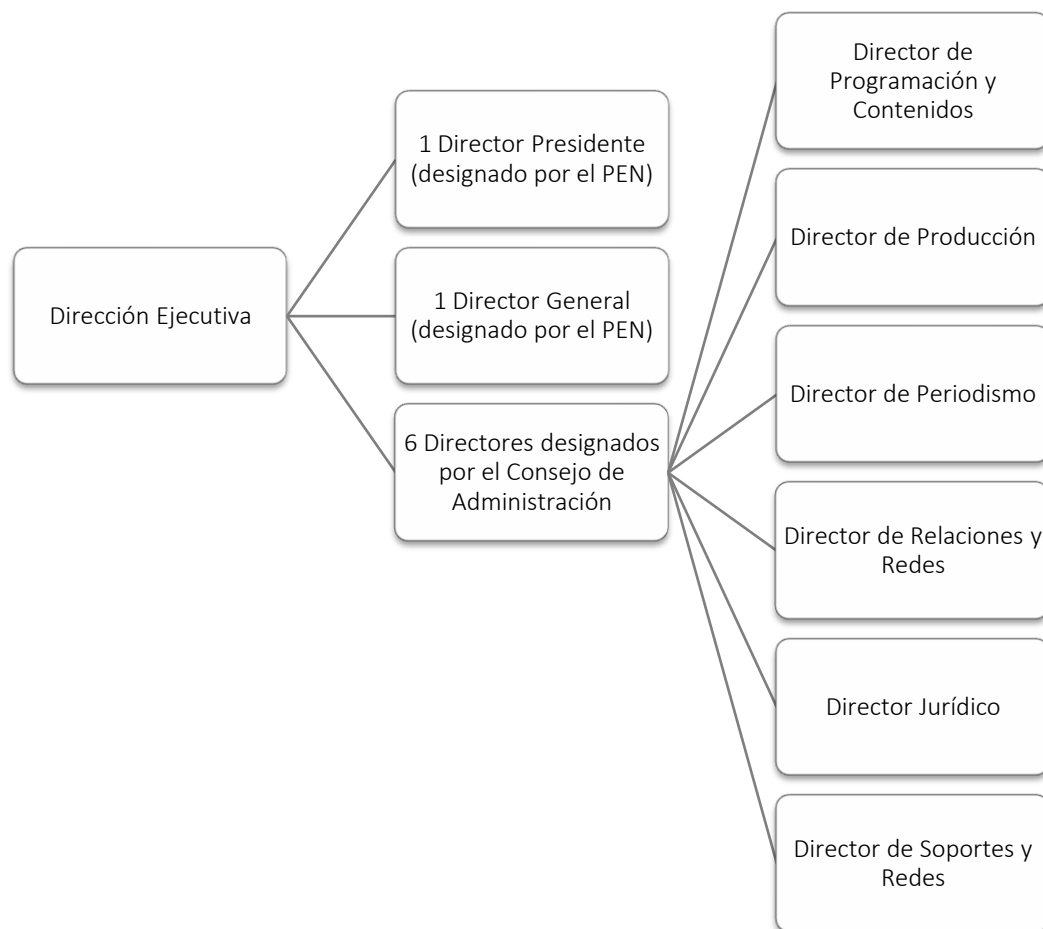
Dirección Ejecutiva

1 Director Presidente (designado por el PEN)

1 Director General (designado por el PEN)

6 Directores designados por el Consejo de Administración

Director de Programación y Contenidos

Director de Producción

Director de Periodismo

Director de Relaciones y Redes

Director Jurídico

Director de Soportes y Redes